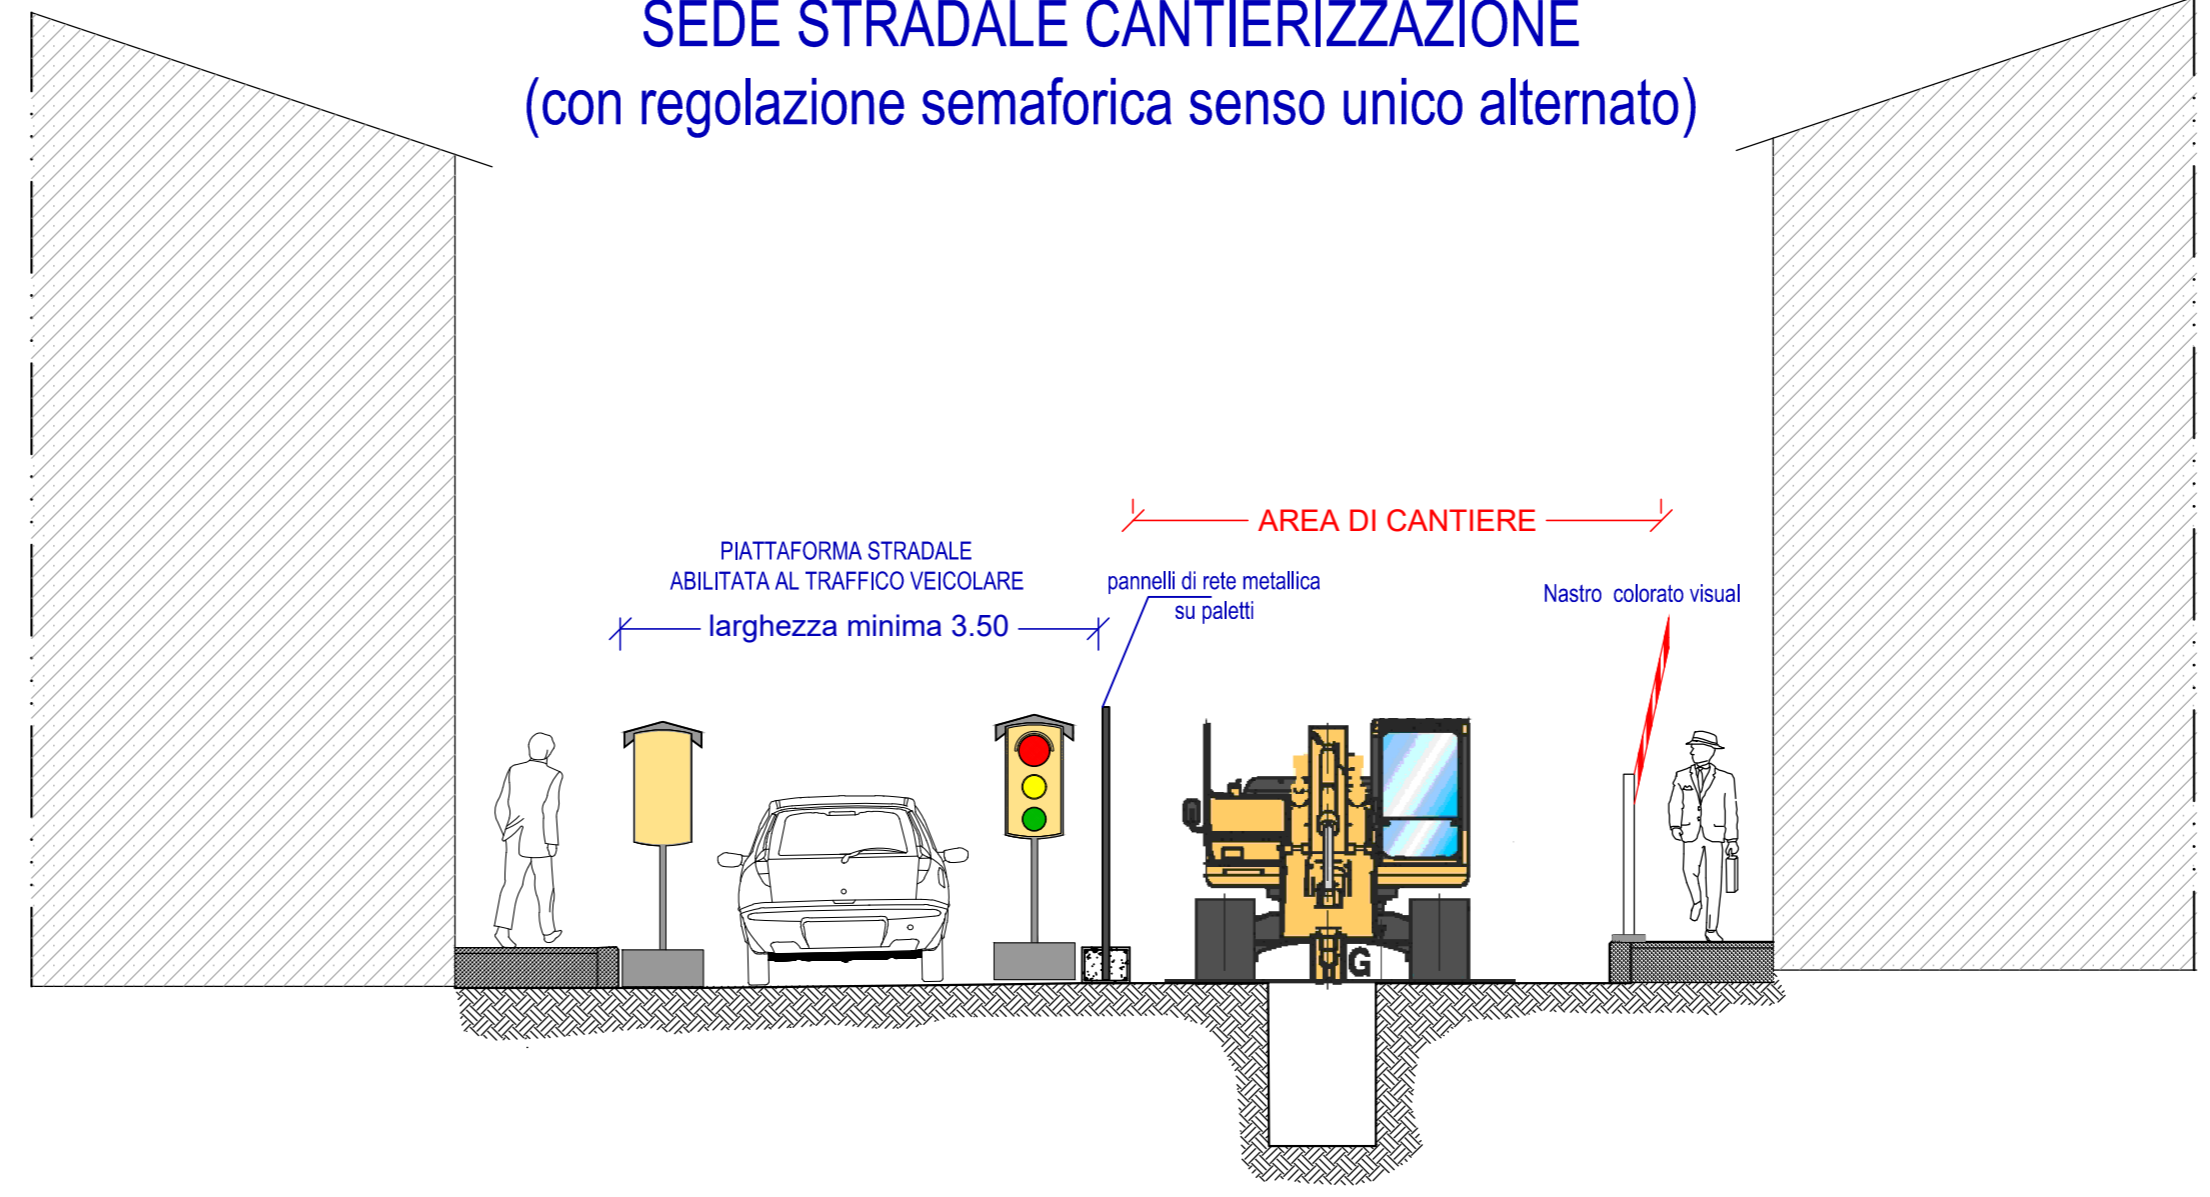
SEDE STRADALE CANTIERIZZAZIONE
(con regolazione semaforica senso unico alternato)

AREA DI CANTIERE

PIATTAFORMA STRADALE
ABILITATA AL TRAFFICO VEICOLARE

pannelli di rete metallica
su paletti

Nastro colorato visual

larghezza minima 3.50

G